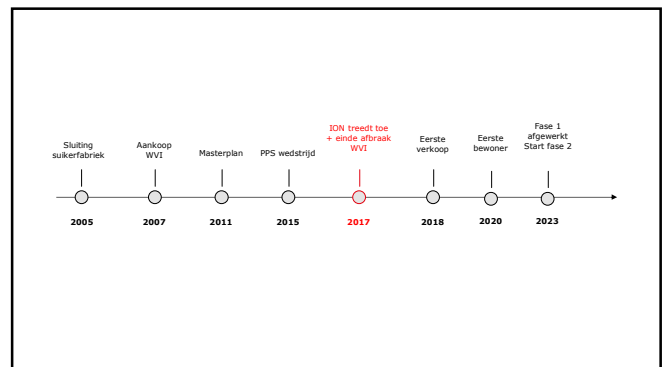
Sluiting suikerfabriek
2005

Aankoop WVI
2007

Masterplan
2011

PPS wedstrijd
2015

ION treedt toe + einde afbraak WVI
2017

Eerste verkoop
2018

Eerste bewoner
2020

Fase 1 afgewerkt Start fase 2
2023